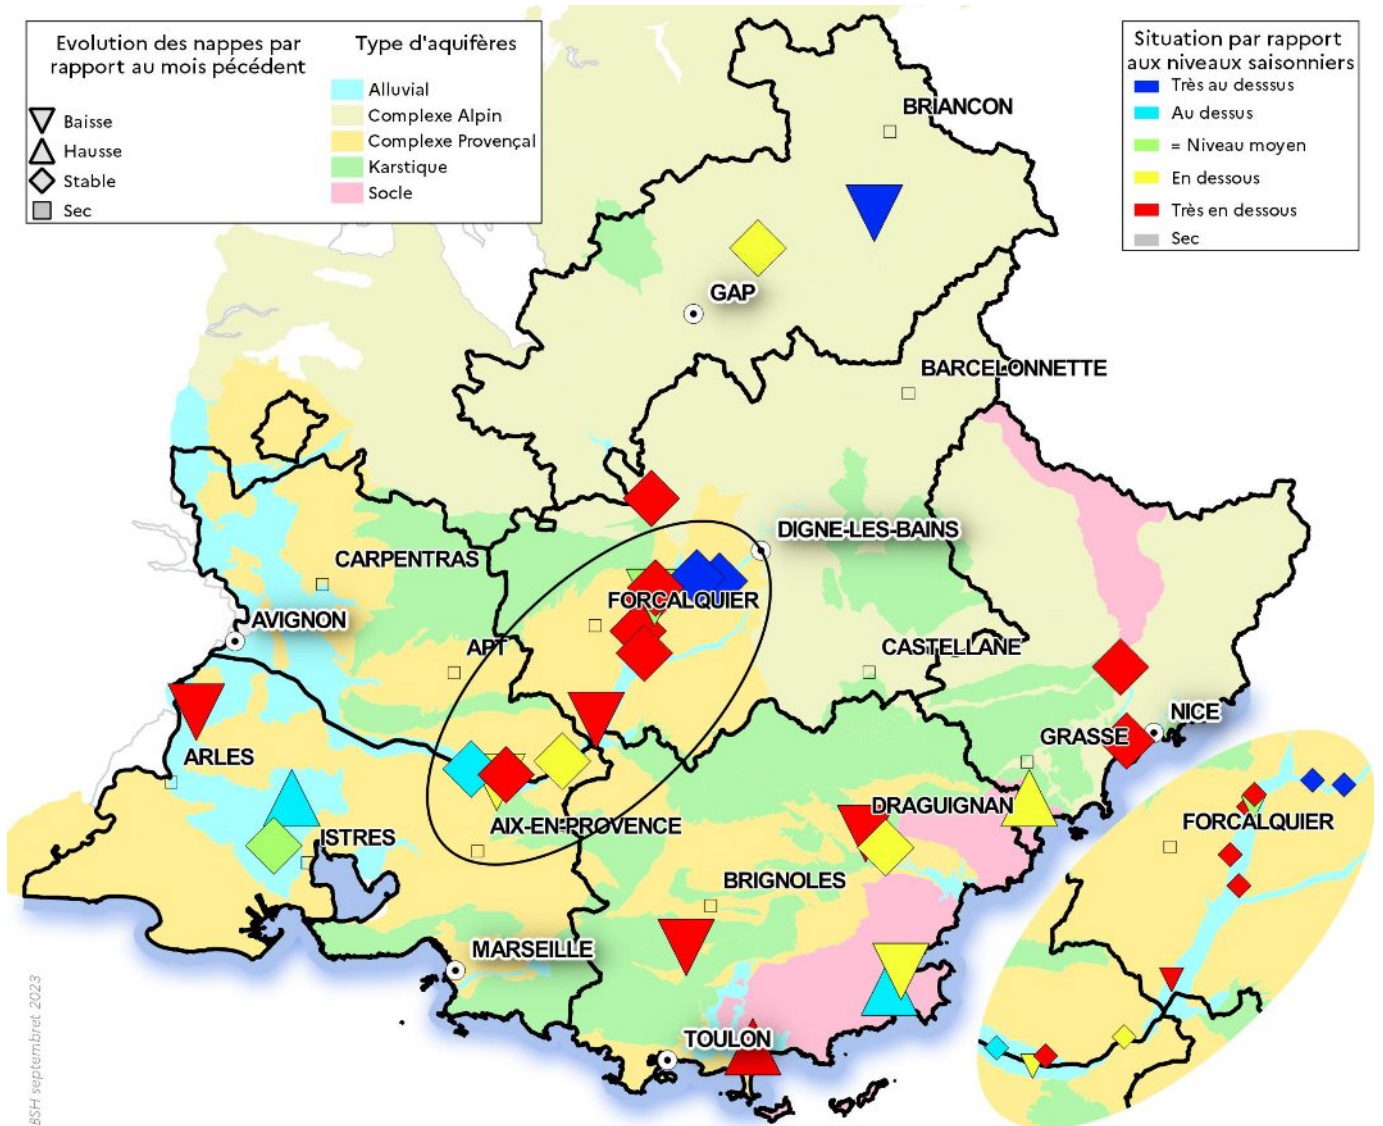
Evolution des nappes par rapport au mois pécédent

Baisse
Hausse
Stable
Sec

Type d'aquifères

Alluvial
Complexe Alpin
Complexe Provençal
Karstique
Socle

Situation par rapport aux niveaux saisonniers

Très au desssus
Au dessus
= Niveau moyen
En dessous
Très en dessous
Sec

BRIANCON
GAP
BARCELONNETTE
DIGNE-LES-BAINS
CARPENTRAS
FORCALQUIER
AVIGNON
APT
CASTELLANE
ARLES
NICE
GRASSE
AIX-EN-PROVENCE
DRAGUIGNAN
ISTRES
FORCALQUIER
BRIGNOLES
MARSEILLE
TOULON

BSH septembret 2023